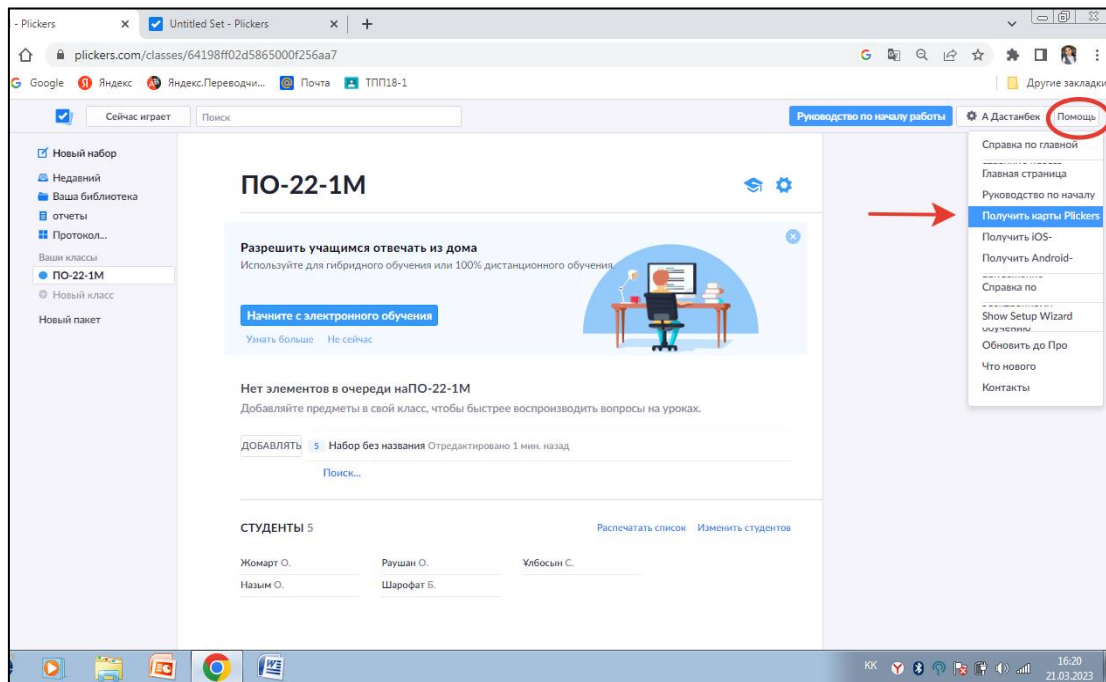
- Plickers
Untitled Set - Plickers
plickers.com/classes/64198ff02d5865000f256aa7
Google Яндекс Яндекс.Переводчи... Почта ТПП18-1
Другие закладки

Сейчас играет
Поиск
Руководство по началу работы
А Дастанбек
Помощь

Справка по главной
Главная страница
Руководство по началу
Получить карты Plickers
Получить iOS-
Получить Android-
Справка по
Show Setup Wizard
Обновить до Про
Что нового
Контакты

Новый набор
Недавний
Ваша библиотека
отчеты
Протокол...
Ваши классы
ПО-22-1М
Новый класс
Новый пакет

ПО-22-1М

Разрешить учащимся отвечать из дома
Используйте для гибридного обучения или 100% дистанционного обучения
Начните с электронного обучения
Узнать больше Не сейчас

Нет элементов в очереди наПО-22-1М
Добавляйте предметы в свой класс, чтобы быстрее воспроизводить вопросы на уроках.
ДОБАВЛЯТЬ 5 Набор без названия Отредактировано 1 мин. назад
Поиск...

СТУДЕНТЫ 5
Распечатать список Изменить студентов
Жомарт О.
Раушан О.
Ұлбосын С.
Назым О.
Шарофат Б.

KK
16:20
21.03.2023